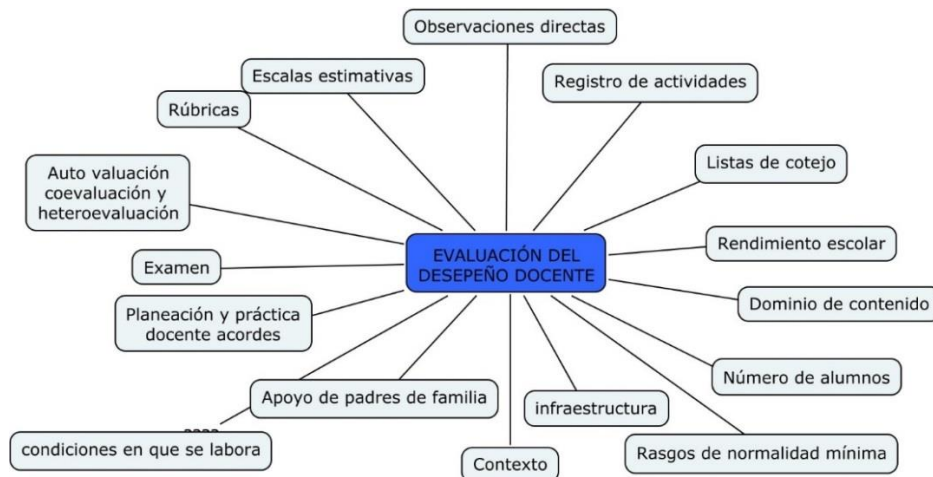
EVALUACIÓN DEL DESEPEÑO DOCENTE

Observaciones directas

Registro de actividades

Listas de cotejo

Rendimiento escolar

Dominio de contenido

Número de alumnos

Rasgos de normalidad mínima

infraestructura

Contexto

Apoyo de padres de familia

????

condiciones en que se labora

Planeación y práctica docente acordes

Examen

Auto valuación coevaluación y heteroevaluación

Rúbricas

Escalas estimativas